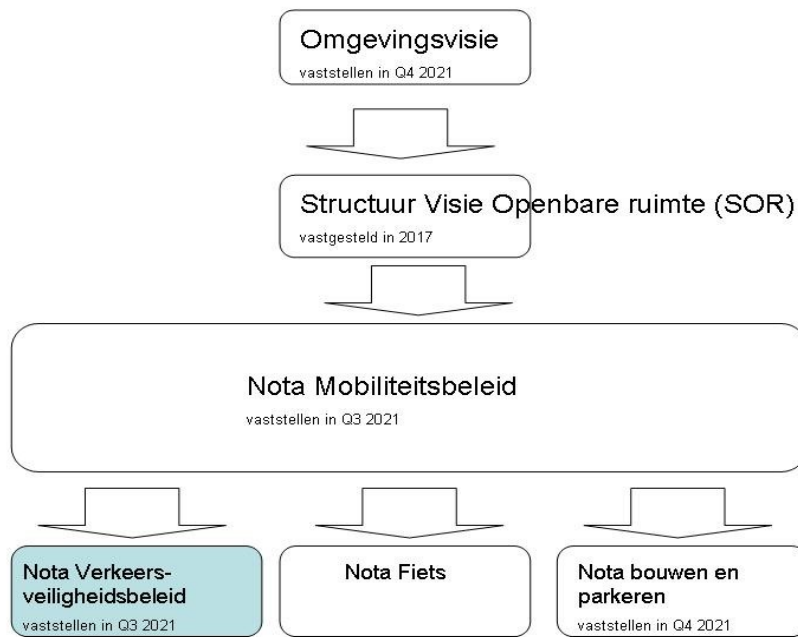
Omgevingsvisie
vaststellen in Q4 2021

Structuur Visie Openbare ruimte (SOR)
vastgesteld in 2017

Nota Mobiliteitsbeleid
vaststellen in Q3 2021

Nota Verkeersveiligheidsbeleid
vaststellen in Q3 2021

Nota Fiets

Nota bouwen en parkeren
vaststellen in Q4 2021